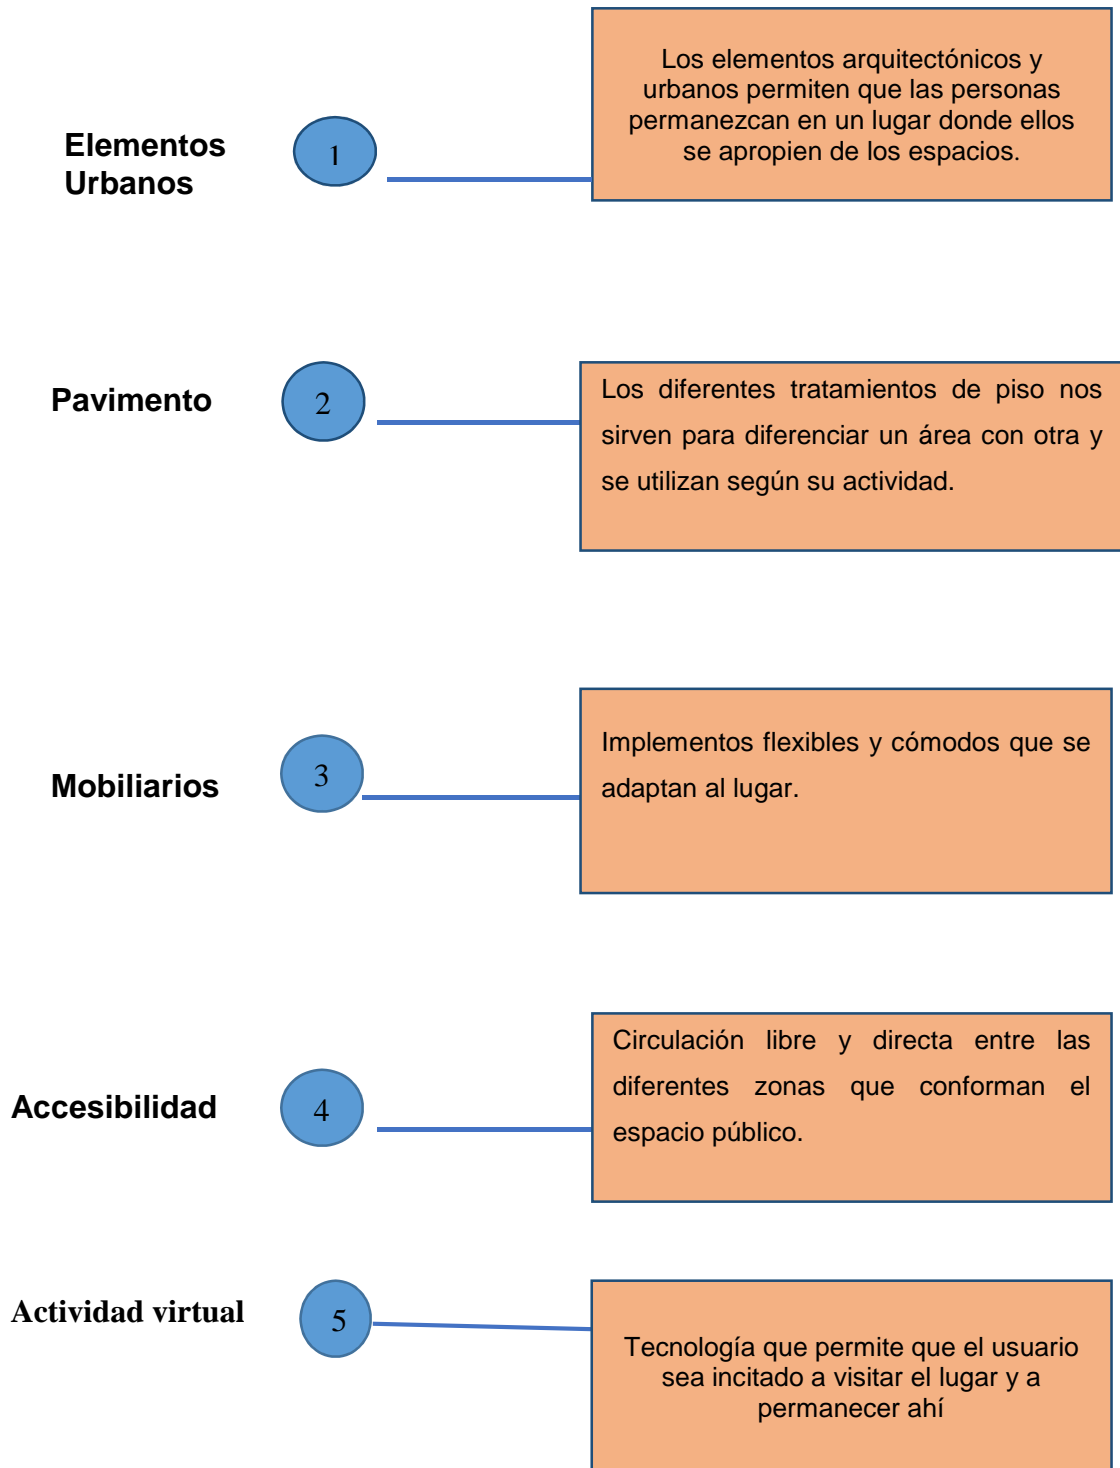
Elementos Urbanos

1

Los elementos arquitectónicos y urbanos permiten que las personas permanezcan en un lugar donde ellos se apropien de los espacios.

Pavimento

2

Los diferentes tratamientos de piso nos sirven para diferenciar un área con otra y se utilizan según su actividad.

Mobiliarios

3

Implementos flexibles y cómodos que se adaptan al lugar.

Accesibilidad

4

Circulación libre y directa entre las diferentes zonas que conforman el espacio público.

Actividad virtual

5

Tecnología que permite que el usuario sea incitado a visitar el lugar y a permanecer ahí